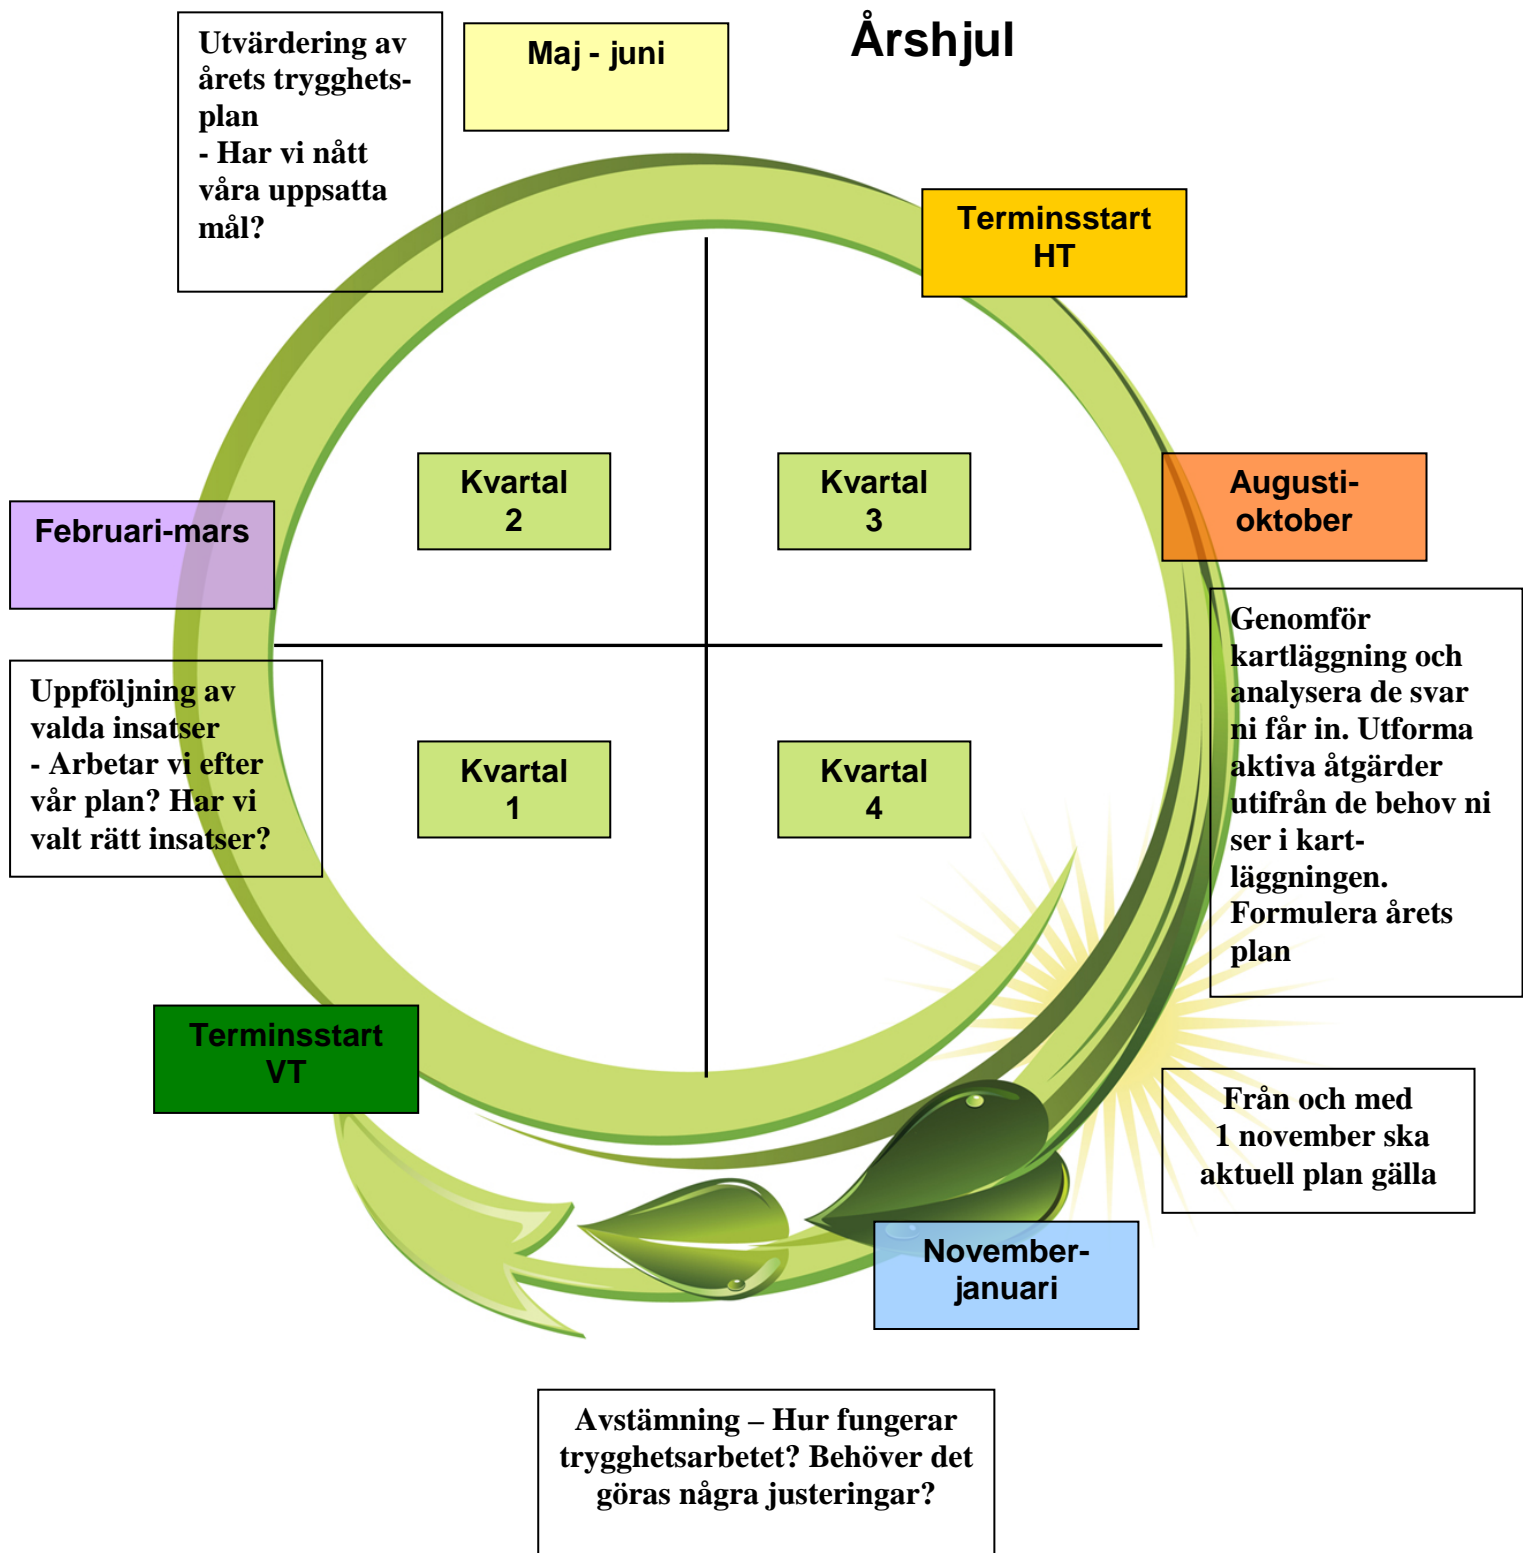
Årshjul

Utvärdering av årets trygghetsplan
- Har vi nått våra uppsatta mål?

Maj - juni

Terminsstart HT

Kvartal 2

Kvartal 3

Februari-mars

Augusti-oktober

Genomför kartläggning och analysera de svar ni får in. Utforma aktiva åtgärder utifrån de behov ni ser i kartläggningen. Formulera årets plan

Uppföljning av valda insatser
- Arbetar vi efter vår plan? Har vi valt rätt insatser?

Kvartal 1

Kvartal 4

Terminsstart VT

Från och med 1 november ska aktuell plan gälla

November-januari

Avstämning – Hur fungerar trygghetsarbetet? Behöver det göras några justeringar?